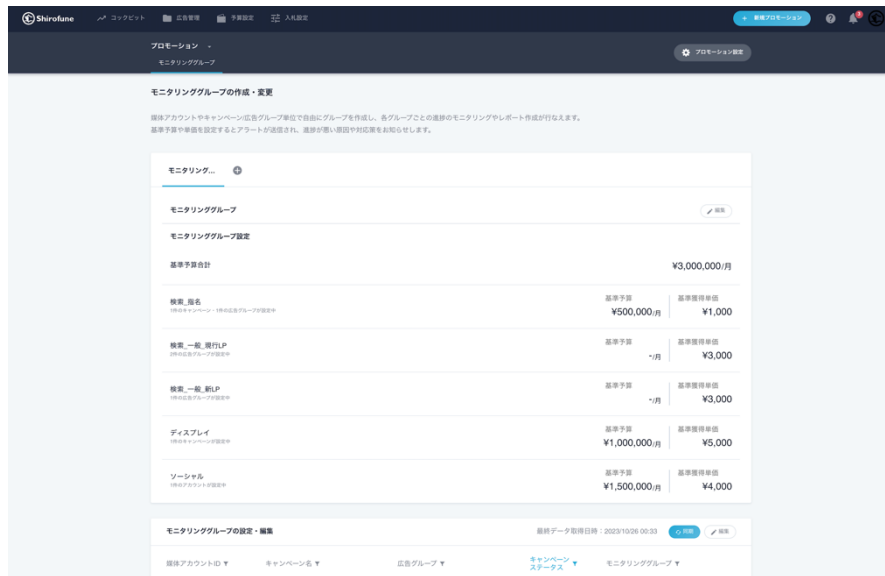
Shirofune コックピット 広告管理 予算設定 入札設定 + 新規プロモーション

プロモーション
モニタリンググループ
プロモーション設定

モニタリンググループの作成・変更

媒体アカウントやキャンペーン広告グループ単位で自由にグループを作成し、各グループごとの進捗のモニタリングやレポート作成が行なえます。
基準予算や単価を設定するとアラートが送信され、進捗が悪い原因や対応策をお知らせします。

モニタリング...

モニタリンググループ 編集

モニタリンググループ設定

基準予算合計 ¥3,000,000/月

検索_指名
1件のキャンペーン・1件の広告グループが設定中
基準予算 ¥500,000/月
基準獲得単価 ¥1,000

検索_一般_現行LP
2件の広告グループが設定中
基準予算 -/月
基準獲得単価 ¥3,000

検索_一般_新LP
1件の広告グループが設定中
基準予算 -/月
基準獲得単価 ¥3,000

ディスプレイ
1件のキャンペーンが設定中
基準予算 ¥1,000,000/月
基準獲得単価 ¥5,000

ソーシャル
1件のアカウントが設定中
基準予算 ¥1,500,000/月
基準獲得単価 ¥4,000

モニタリンググループの設定・編集
最終データ取得日時：2023/10/26 00:33 同期 編集

媒体アカウントID ▼ キャンペーン名 ▼ 広告グループ ▼ キャンペーンステータス ▼ モニタリンググループ ▼